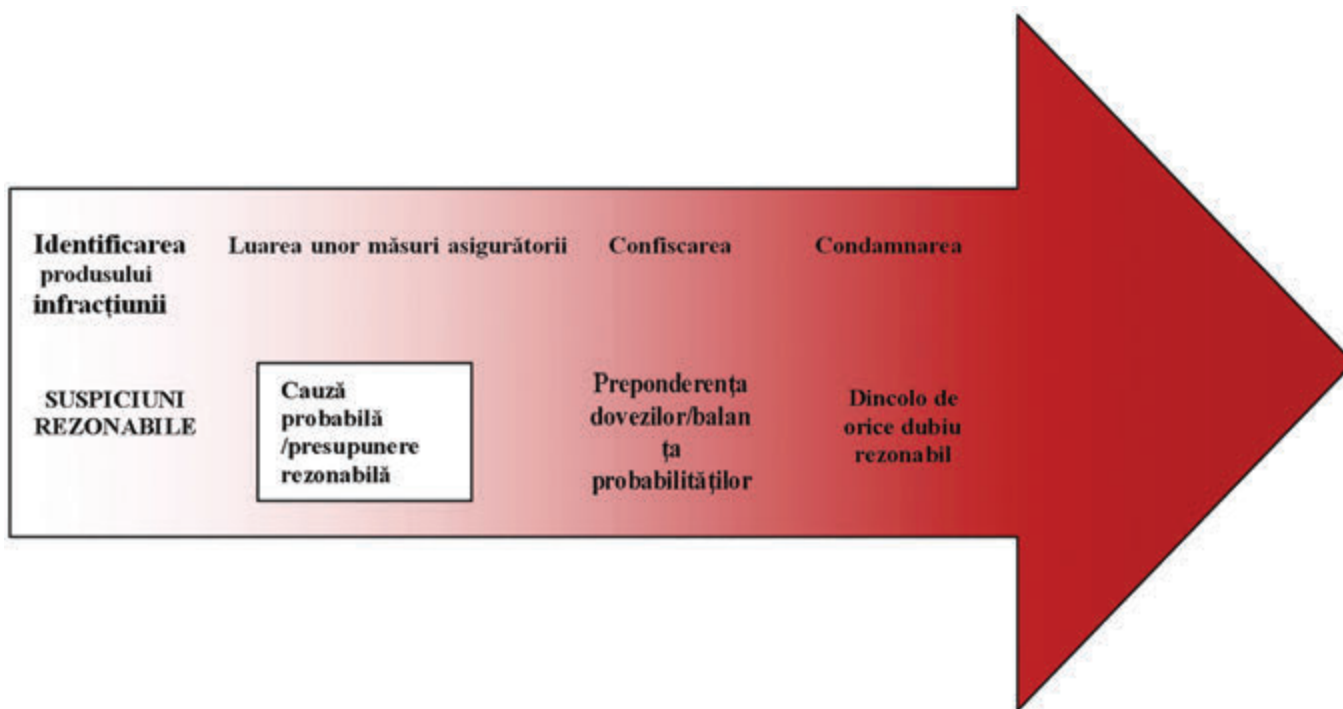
Identificarea produsului infracțiunii

Luarea unor măsuri asigurătorii

Confiscarea

Condamnarea

SUSPICIUNI REZONABILE

Cauză probabilă /presupunere rezonabilă

Preponderența dovezilor/balanța probabilităților

Dincolo de orice dubiu rezonabil